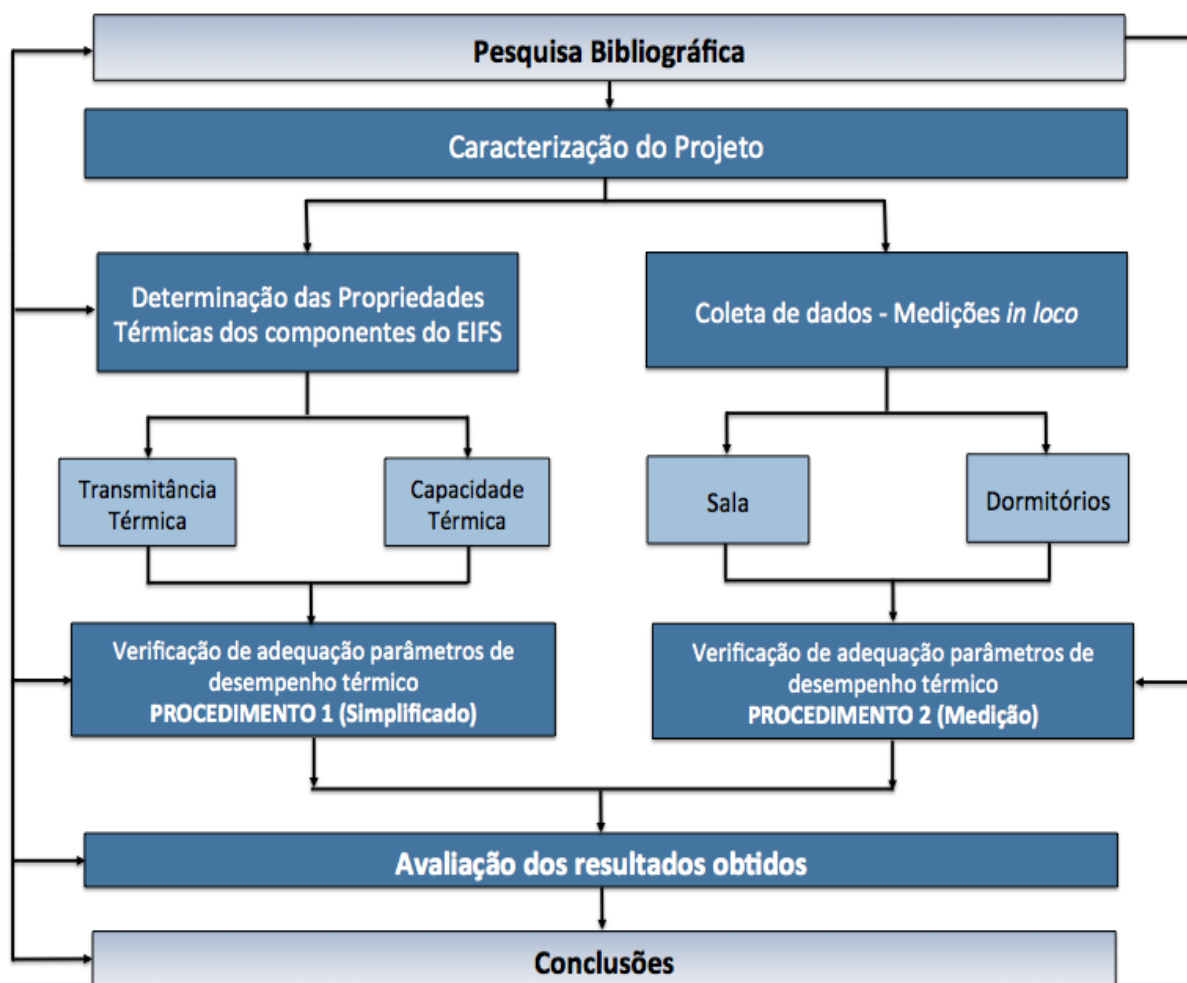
Pesquisa Bibliográfica

Caracterização do Projeto

Determinação das Propriedades Térmicas dos componentes do EIFS

Coleta de dados - Medições *in loco*

Transmitância Térmica

Capacidade Térmica

Sala

Dormitórios

Verificação de adequação parâmetros de desempenho térmico
PROCEDIMENTO 1 (Simplificado)

Verificação de adequação parâmetros de desempenho térmico
PROCEDIMENTO 2 (Medição)

Avaliação dos resultados obtidos

Conclusões